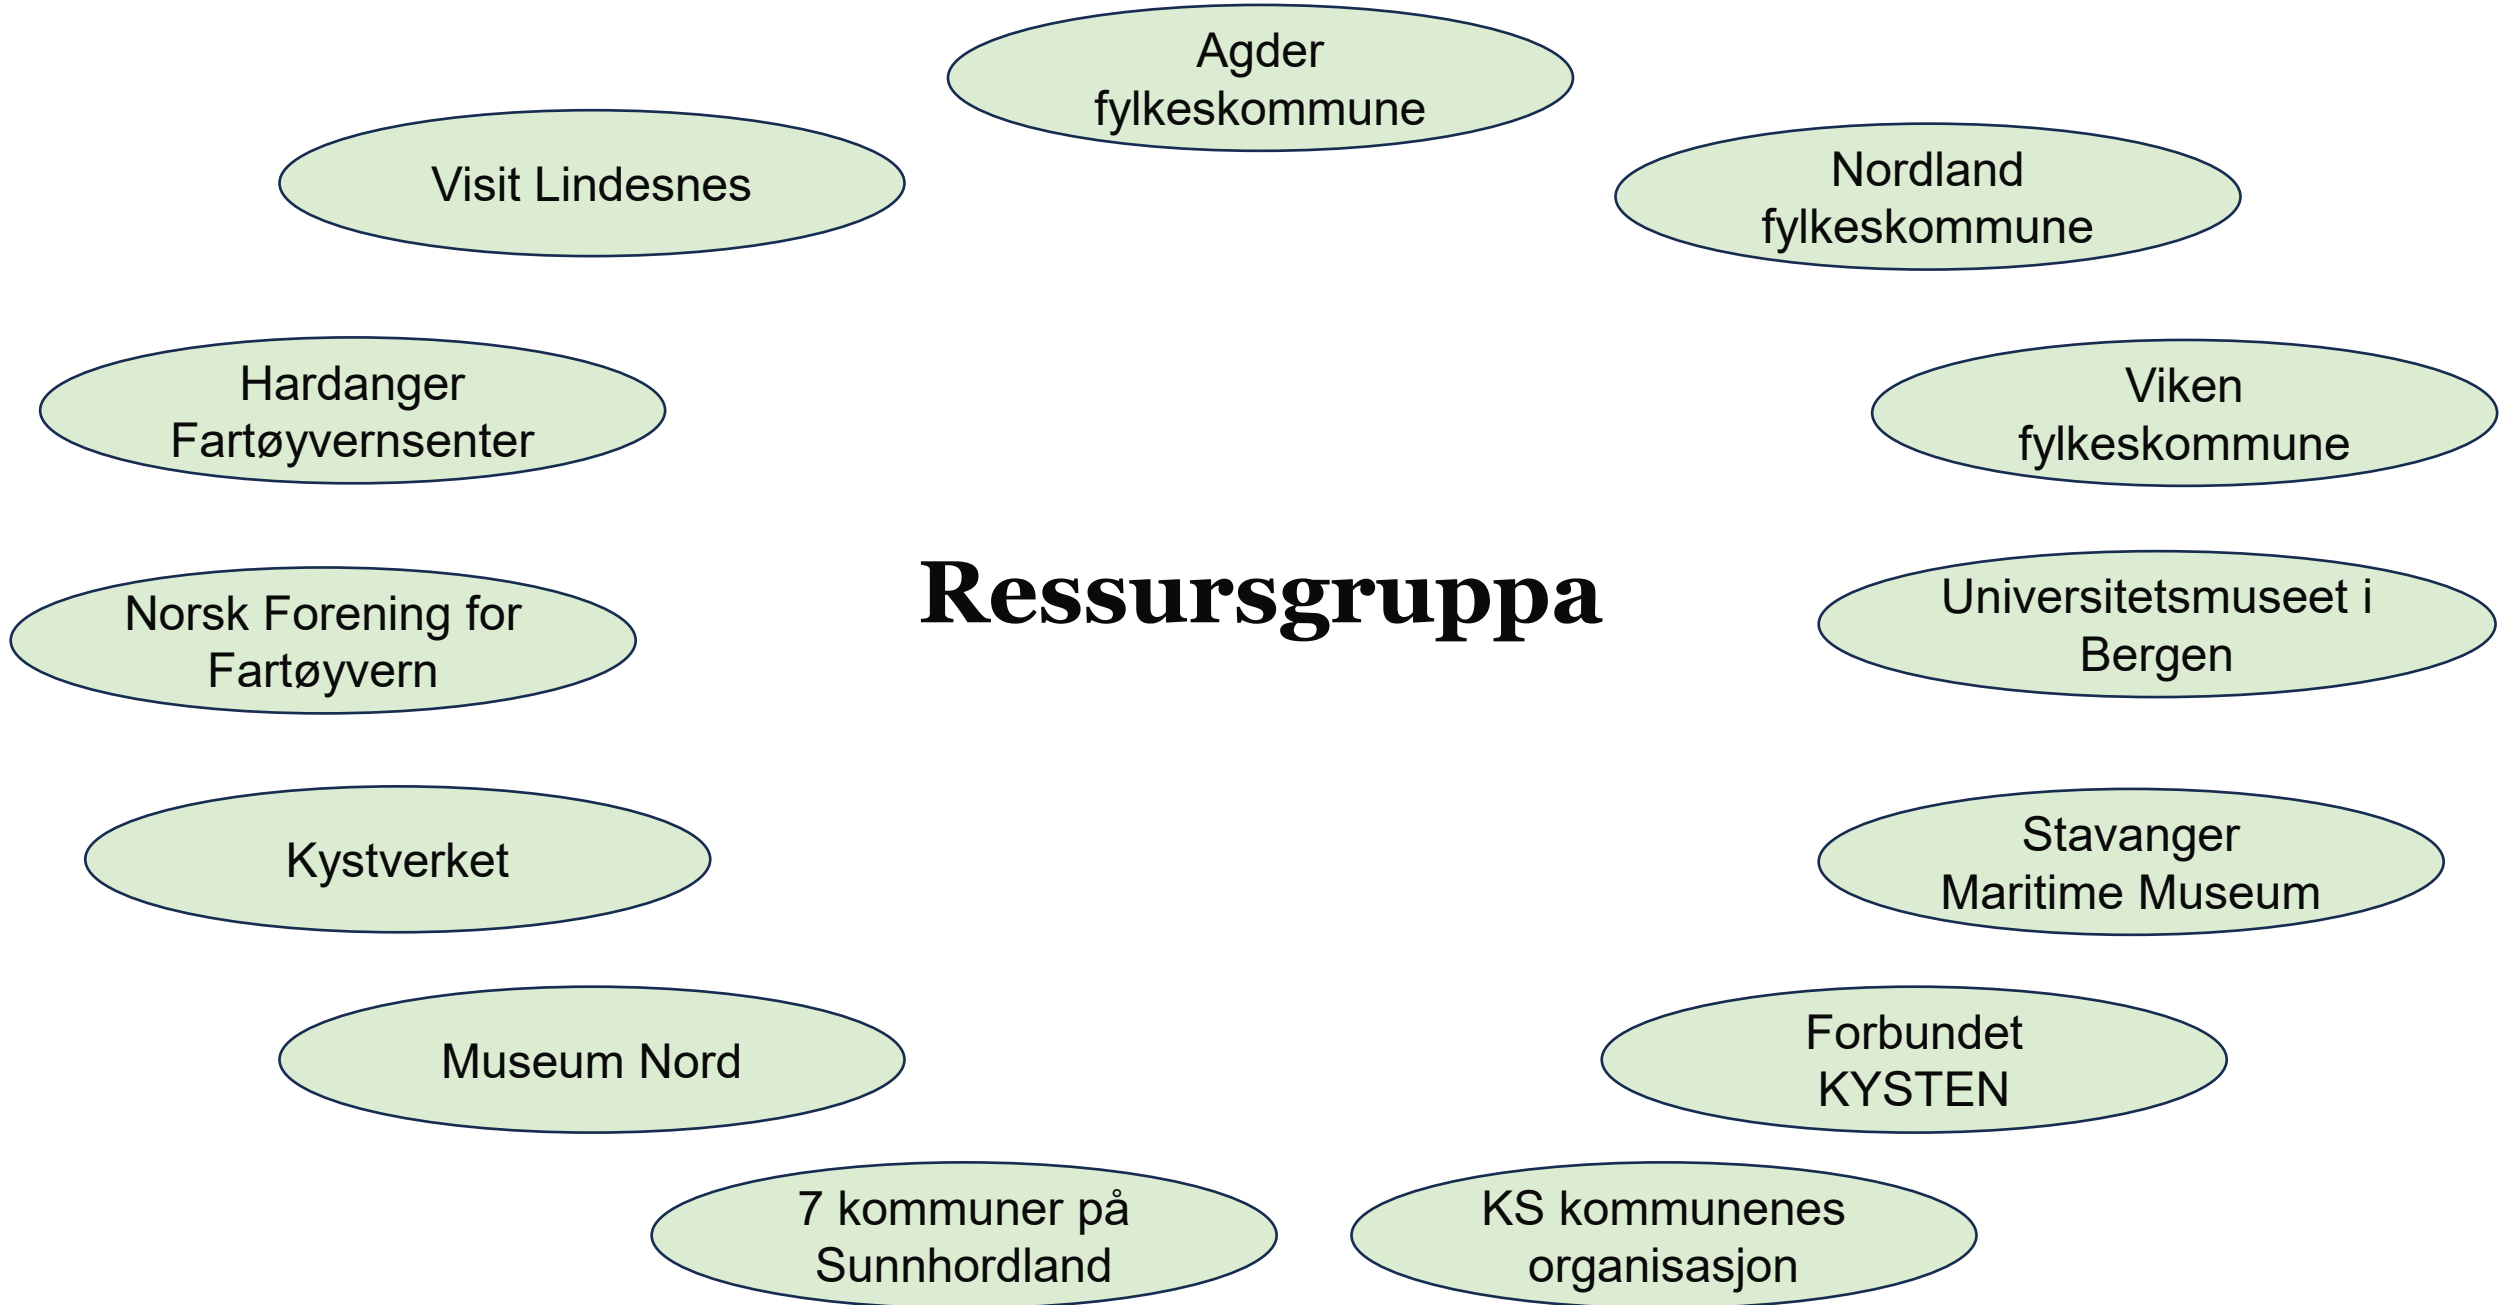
Agder fylkeskommune

Visit Lindesnes

Nordland fylkeskommune

Hardanger Fartøyvernsenter

Viken fylkeskommune

Ressursgruppa

Norsk Forening for Fartøyvern

Universitetsmuseet i Bergen

Kystverket

Stavanger Maritime Museum

Museum Nord

Forbundet KYSTEN

7 kommuner på Sunnhordland

KS kommunenes organisasjon